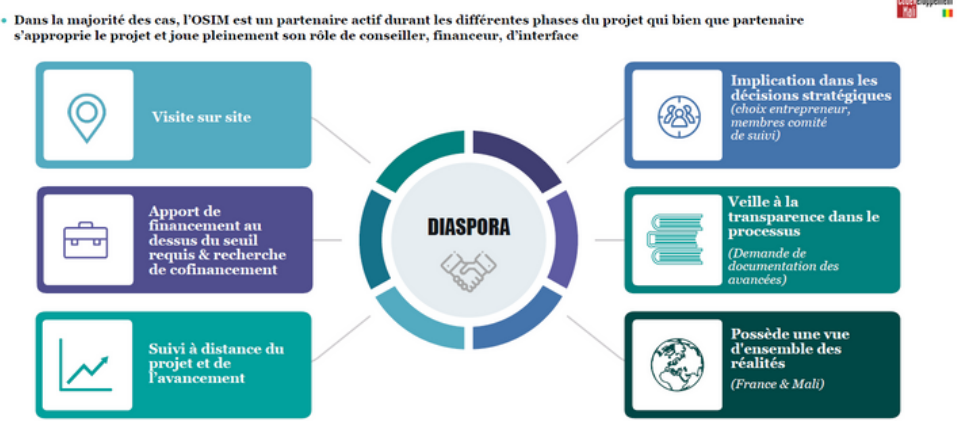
Dans la majorité des cas, l'OSIM est un partenaire actif durant les différentes phases du projet qui bien que partenaire s'approprie le projet et joue pleinement son rôle de conseiller, financeur, d'interface

Visite sur site

Apport de financement au dessus du seuil requis & recherche de cofinancement

Suivi à distance du projet et de l'avancement

DIASPORA

Implication dans les décisions stratégiques (choix entrepreneur, membres comité de suivi)

Veille à la transparence dans le processus (Demande de documentation des avancées)

Possède une vue d'ensemble des réalités (France & Mali)